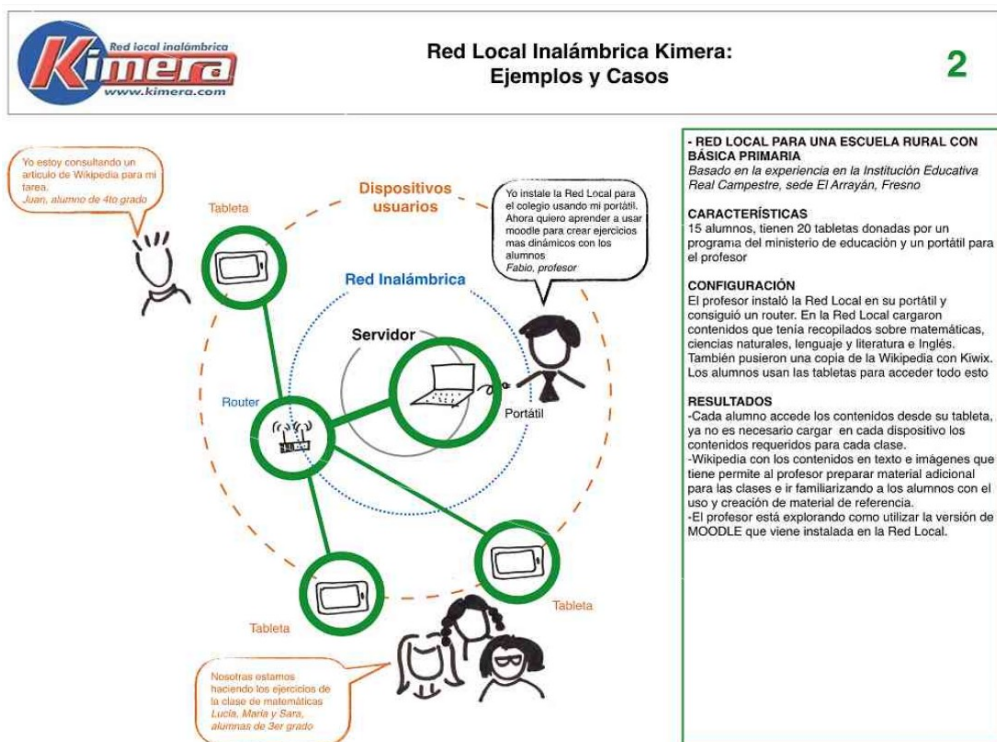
Red local inalámbrica
Kimera
www.kimera.com

Red Local Inalámbrica Kimera:
Ejemplos y Casos

2

Yo estoy consultando un artículo de Wikipedia para mi tarea.
Juan, alumno de 4to grado

Tableta

Dispositivos usuarios

Yo instale la Red Local para el colegio usando mi portátil. Ahora quiero aprender a usar moodle para crear ejercicios mas dinámicos con los alumnos
Fabio, profesor

Red Inalámbrica

Servidor

Router

Portátil

Tableta

Tableta

Nosotras estamos haciendo los ejercicios de la clase de matemáticas
Lucía, María y Sara, alumnas de 3er grado

- RED LOCAL PARA UNA ESCUELA RURAL CON BÁSICA PRIMARIA
Basado en la experiencia en la Institución Educativa Real Campestre, sede El Arrayán, Fresno

CARACTERÍSTICAS
15 alumnos, tienen 20 tabletas donadas por un programa del ministerio de educación y un portátil para el profesor

CONFIGURACIÓN
El profesor instaló la Red Local en su portátil y consiguió un router. En la Red Local cargaron contenidos que tenía recopilados sobre matemáticas, ciencias naturales, lenguaje y literatura e Inglés. También pusieron una copia de la Wikipedia con Kiwix. Los alumnos usan las tabletas para acceder todo esto

RESULTADOS
-Cada alumno accede los contenidos desde su tableta, ya no es necesario cargar en cada dispositivo los contenidos requeridos para cada clase.
-Wikipedia con los contenidos en texto e imágenes que tiene permite al profesor preparar material adicional para las clases e ir familiarizando a los alumnos con el uso y creación de material de referencia.
-El profesor está explorando como utilizar la versión de MOODLE que viene instalada en la Red Local.